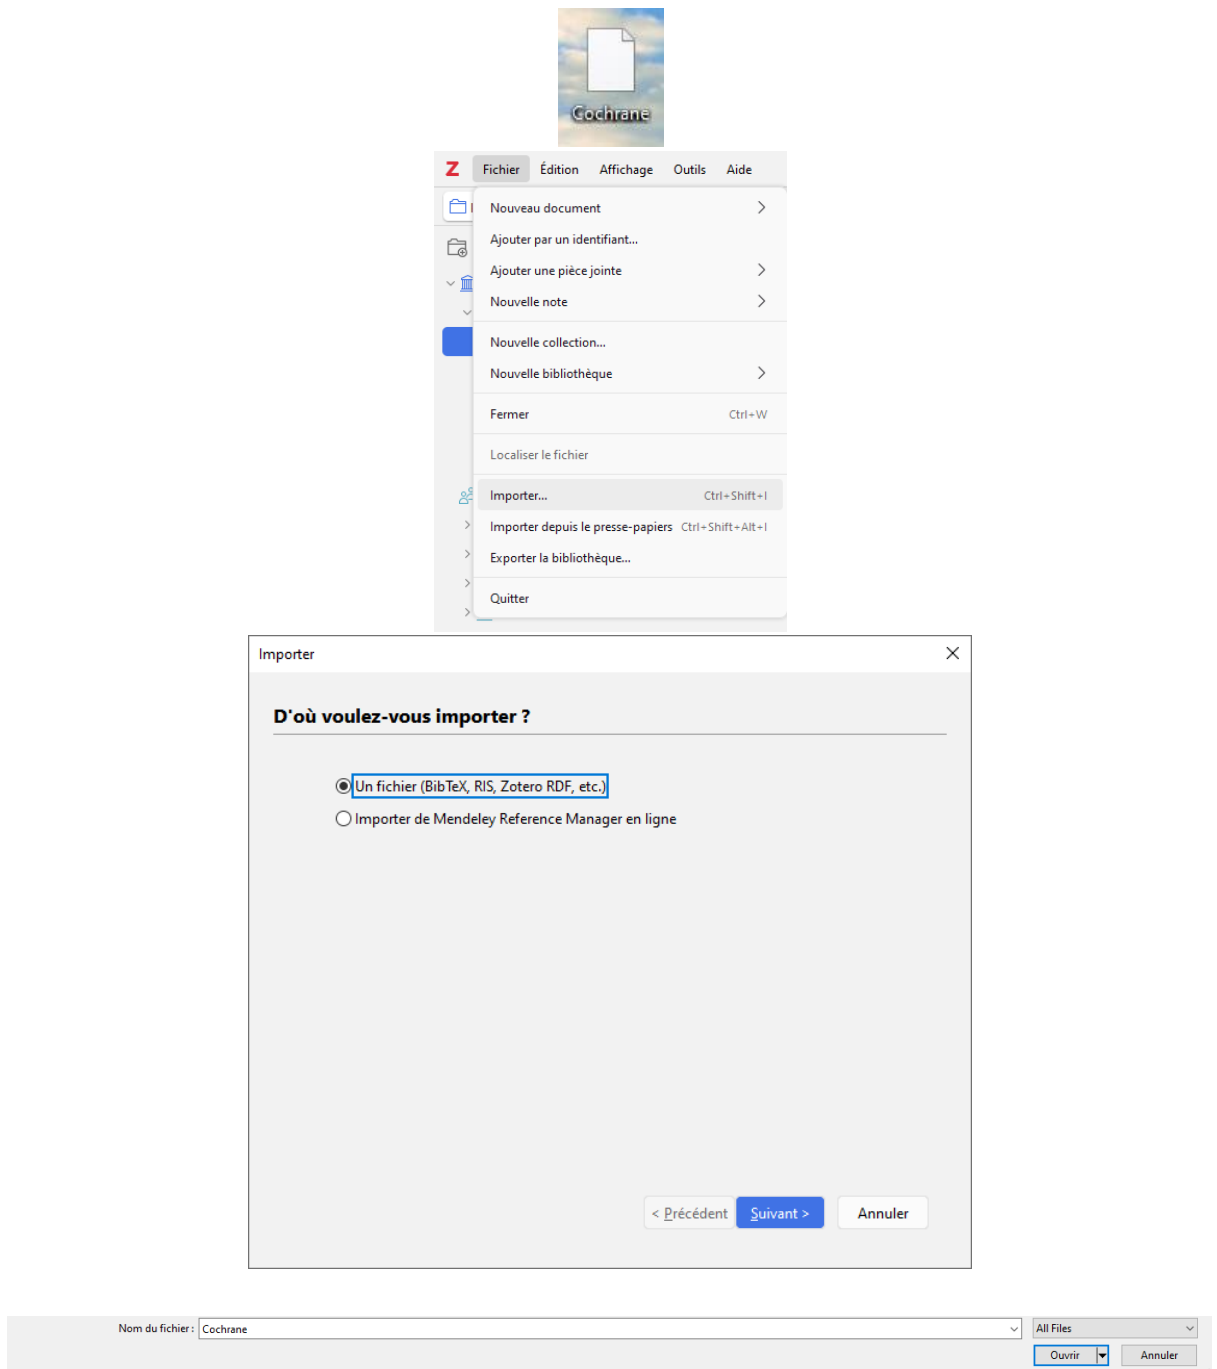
Cochrane

Z Fichier Édition Affichage Outils Aide

Nouveau document
Ajouter par un identifiant...
Ajouter une pièce jointe
Nouvelle note
Nouvelle collection...
Nouvelle bibliothèque
Fermer Ctrl+W
Localiser le fichier
Importer... Ctrl+Shift+I
Importer depuis le presse-papiers Ctrl+Shift+Alt+I
Exporter la bibliothèque...
Quitter

Importer

D'où voulez-vous importer ?

Un fichier (BibTeX, RIS, Zotero RDF, etc.)
Importer de Mendeley Reference Manager en ligne

< Précédent Suivant > Annuler

Nom du fichier : Cochrane
All Files
Ouvrir Annuler